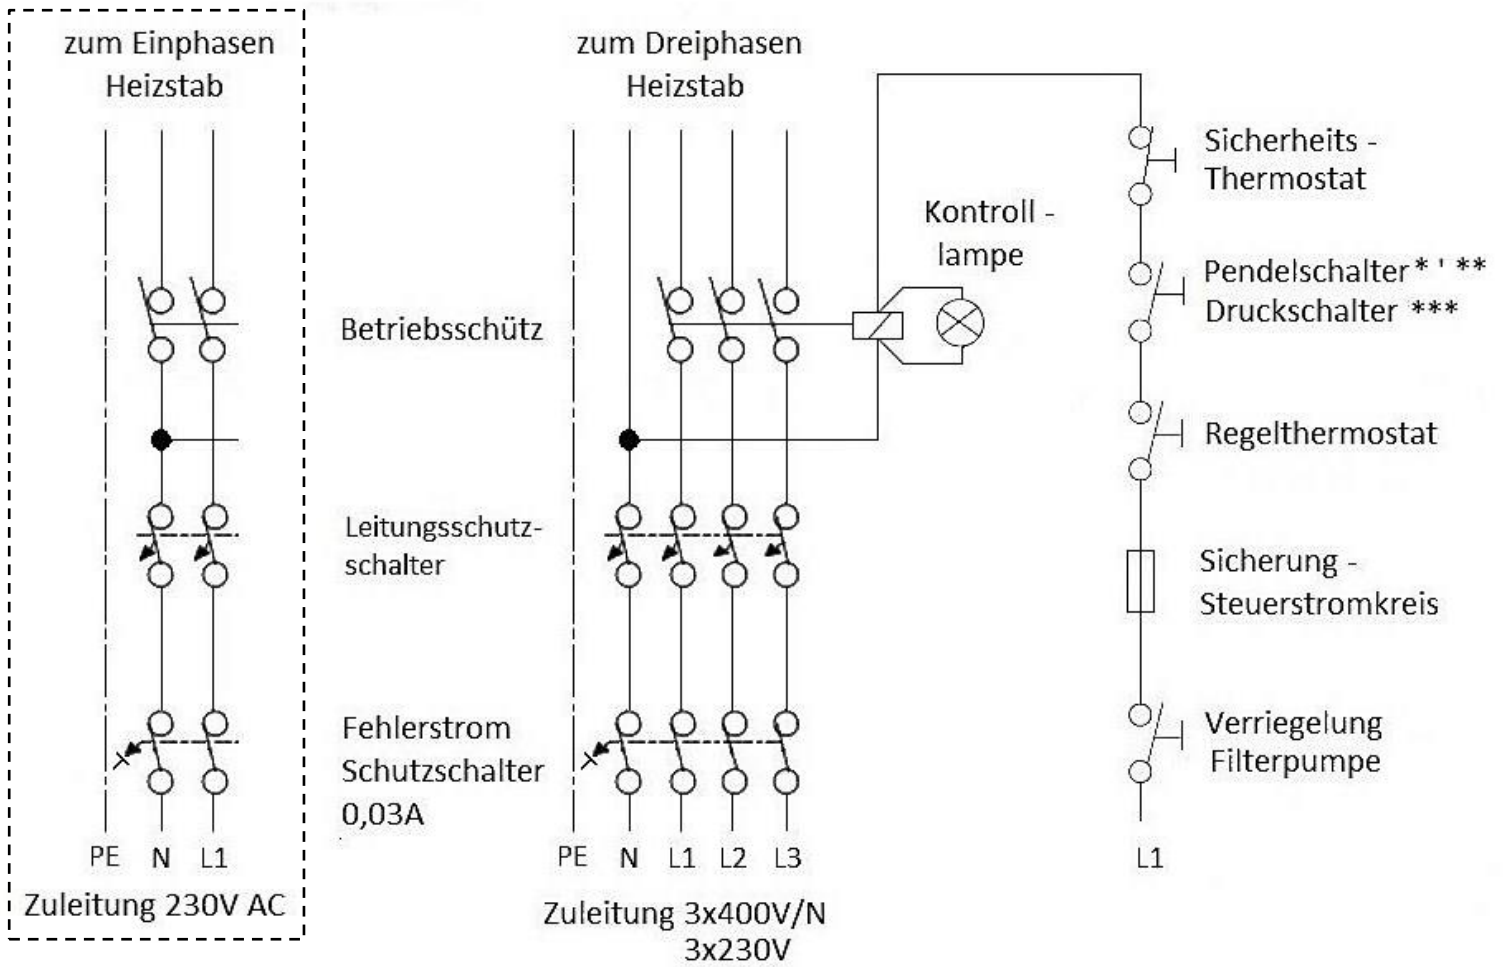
zum Einphasen Heizstab

PE N L1

Zuleitung 230V AC

zum Dreiphasen Heizstab

Betriebsschütz

Leitungsschutzschalter

Fehlerstrom Schutzschalter 0,03A

PE N L1 L2 L3

Zuleitung 3x400V/N 3x230V

Kontroll - lampe

Sicherheits - Thermostat

Pendelschalter * ' ** Druckschalter ***

Regelthermostat

Sicherung - Steuerstromkreis

Verriegelung Filterpumpe

L1